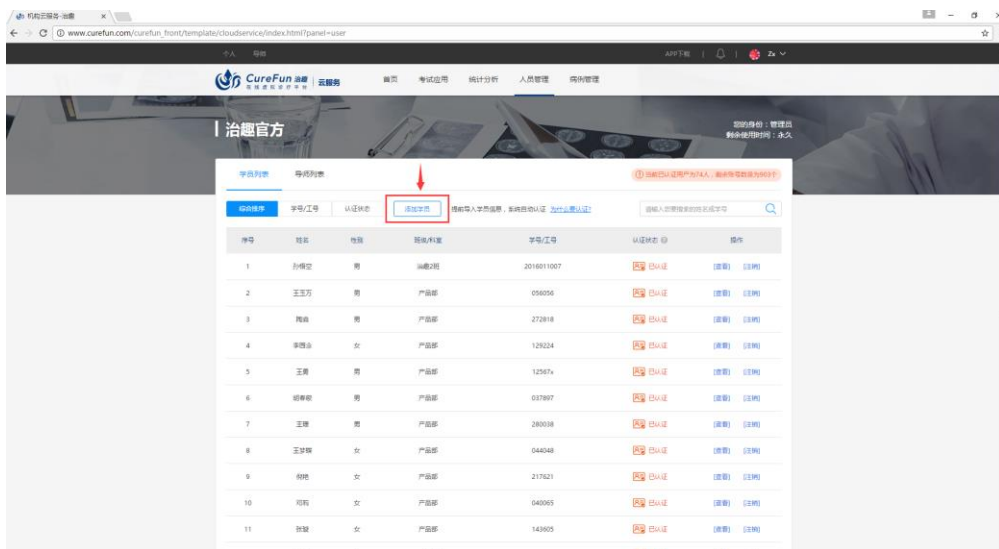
机构云服务-治趣 ×

www.curefun.com/curefun_front/template/cloudservice/index.html?panel=user

个人 导师

APP下载 | | Zx

CureFun 治趣 | 云服务

首页 考试应用 统计分析 人员管理 病例管理

治趣官方

您的身份：管理员
剩余使用时间：永久

学员列表 导师列表

当前已认证用户为74人，剩余账号数量为9937个

综合排序 学号/工号 认证状态 添加学员 按照导入学员信息，系统自动认证 为什么要认证?

请输入您要搜索的姓名或学号

| 序号 | 姓名 | 性别 | 班级/科室 | 学号/工号 | 认证状态 | 操作 |
|---|---|---|---|---|---|---|
| 1 | 孙悟空 | 男 | 治趣2班 | 2016011007 | 已认证 | [查看] [注销] |
| 2 | 王玉万 | 男 | 产品部 | 056056 | 已认证 | [查看] [注销] |
| 3 | 陶吉 | 男 | 产品部 | 272818 | 已认证 | [查看] [注销] |
| 4 | 李雨合 | 女 | 产品部 | 129224 | 已认证 | [查看] [注销] |
| 5 | 王勇 | 男 | 产品部 | 12567x | 已认证 | [查看] [注销] |
| 6 | 胡孝权 | 男 | 产品部 | 037897 | 已认证 | [查看] [注销] |
| 7 | 王锋 | 男 | 产品部 | 280038 | 已认证 | [查看] [注销] |
| 8 | 王梦翔 | 女 | 产品部 | 044048 | 已认证 | [查看] [注销] |
| 9 | 何艳 | 女 | 产品部 | 217621 | 已认证 | [查看] [注销] |
| 10 | 司莉 | 女 | 产品部 | 040065 | 已认证 | [查看] [注销] |
| 11 | 张黎 | 女 | 产品部 | 143605 | 已认证 | [查看] [注销] |